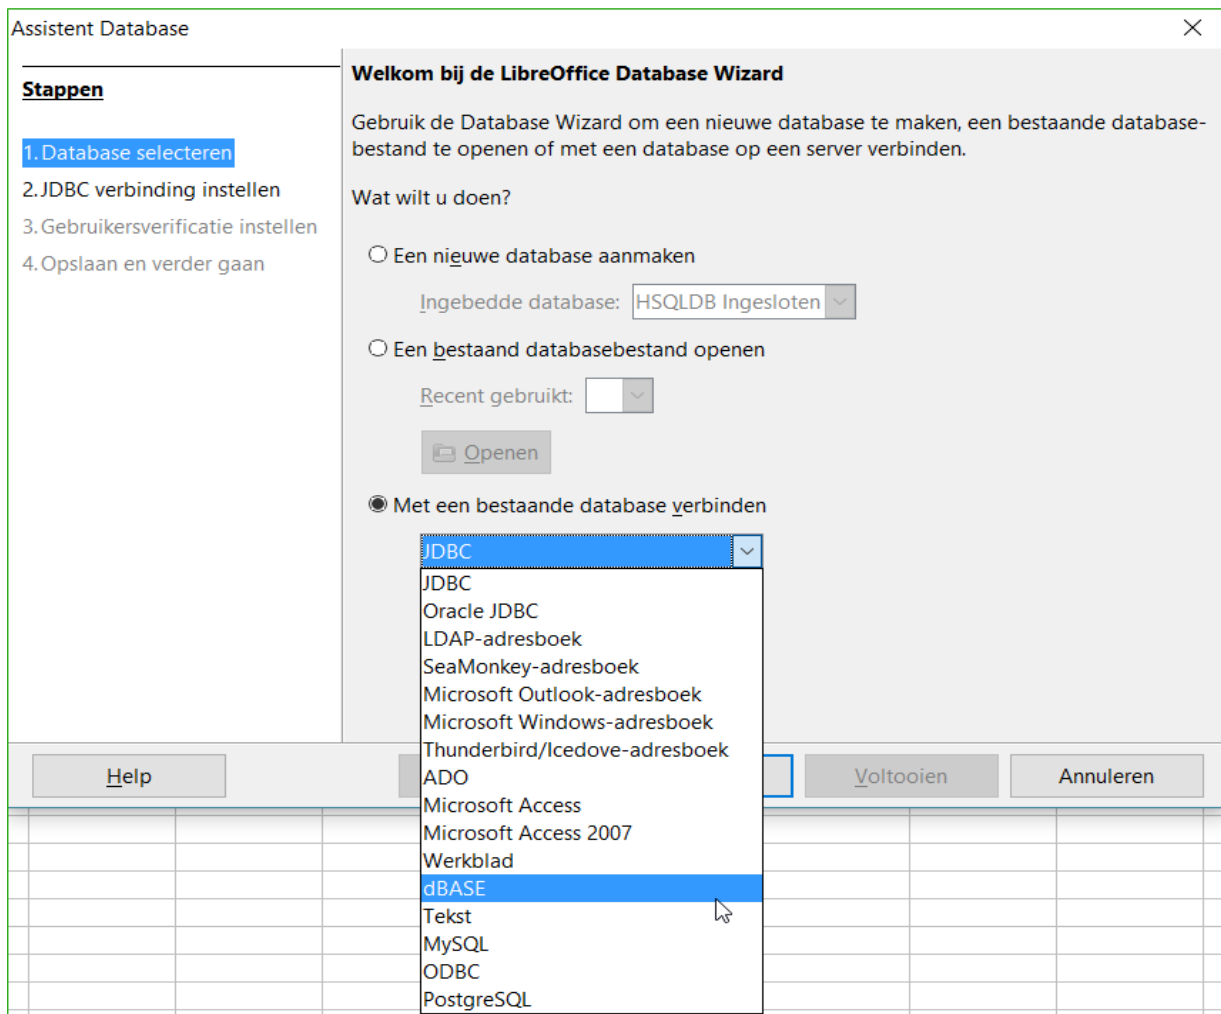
Assistent Database

Stappen

1. Database selecteren
2. JDBC verbinding instellen
3. Gebruikersverificatie instellen
4. Opslaan en verder gaan

Welkom bij de LibreOffice Database Wizard

Gebruik de Database Wizard om een nieuwe database te maken, een bestaande databasebestand te openen of met een database op een server verbinden.

Wat wilt u doen?

Een nieuwe database aanmaken

Ingebedde database: HSQLDB Ingesloten

Een bestaand databasebestand openen

Recent gebruikt:

Openen

Met een bestaande database verbinden

JDBC

JDBC
Oracle JDBC
LDAP-adresboek
SeaMonkey-adresboek
Microsoft Outlook-adresboek
Microsoft Windows-adresboek
Thunderbird/Icedove-adresboek
ADO
Microsoft Access
Microsoft Access 2007
Werkblad
dBASE
Tekst
MySQL
ODBC
PostgreSQL

Help

Voltooien

Annuleren